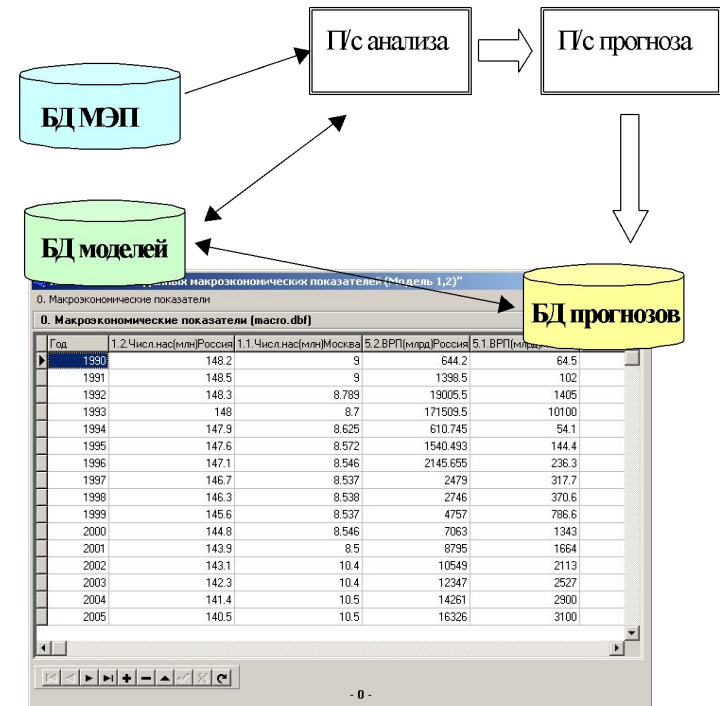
П/с анализа

П/с прогноза

БД МЭП

БД моделей

БД прогнозов

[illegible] макроэкономических показателей (Модель 1,2)"

0. Макроэкономические показатели

0. Макроэкономические показатели (macro.dbf)

| Год | 1.2.Числ.нас(млн)Россия | 1.1.Числ.нас(млн)Москва | 5.2.ВРП(млрд)Россия | 5.1.ВРП(млрд)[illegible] |
|---|---|---|---|---|
| 1990 | 148.2 | 9 | 644.2 | 64.5 |
| 1991 | 148.5 | 9 | 1398.5 | 102 |
| 1992 | 148.3 | 8.789 | 19005.5 | 1405 |
| 1993 | 148 | 8.7 | 171509.5 | 10100 |
| 1994 | 147.9 | 8.625 | 610.745 | 54.1 |
| 1995 | 147.6 | 8.572 | 1540.493 | 144.4 |
| 1996 | 147.1 | 8.546 | 2145.655 | 236.3 |
| 1997 | 146.7 | 8.537 | 2479 | 317.7 |
| 1998 | 146.3 | 8.538 | 2746 | 370.6 |
| 1999 | 145.6 | 8.537 | 4757 | 786.6 |
| 2000 | 144.8 | 8.546 | 7063 | 1343 |
| 2001 | 143.9 | 8.5 | 8795 | 1664 |
| 2002 | 143.1 | 10.4 | 10549 | 2113 |
| 2003 | 142.3 | 10.4 | 12347 | 2527 |
| 2004 | 141.4 | 10.5 | 14261 | 2900 |
| 2005 | 140.5 | 10.5 | 16326 | 3100 |

- 0 -